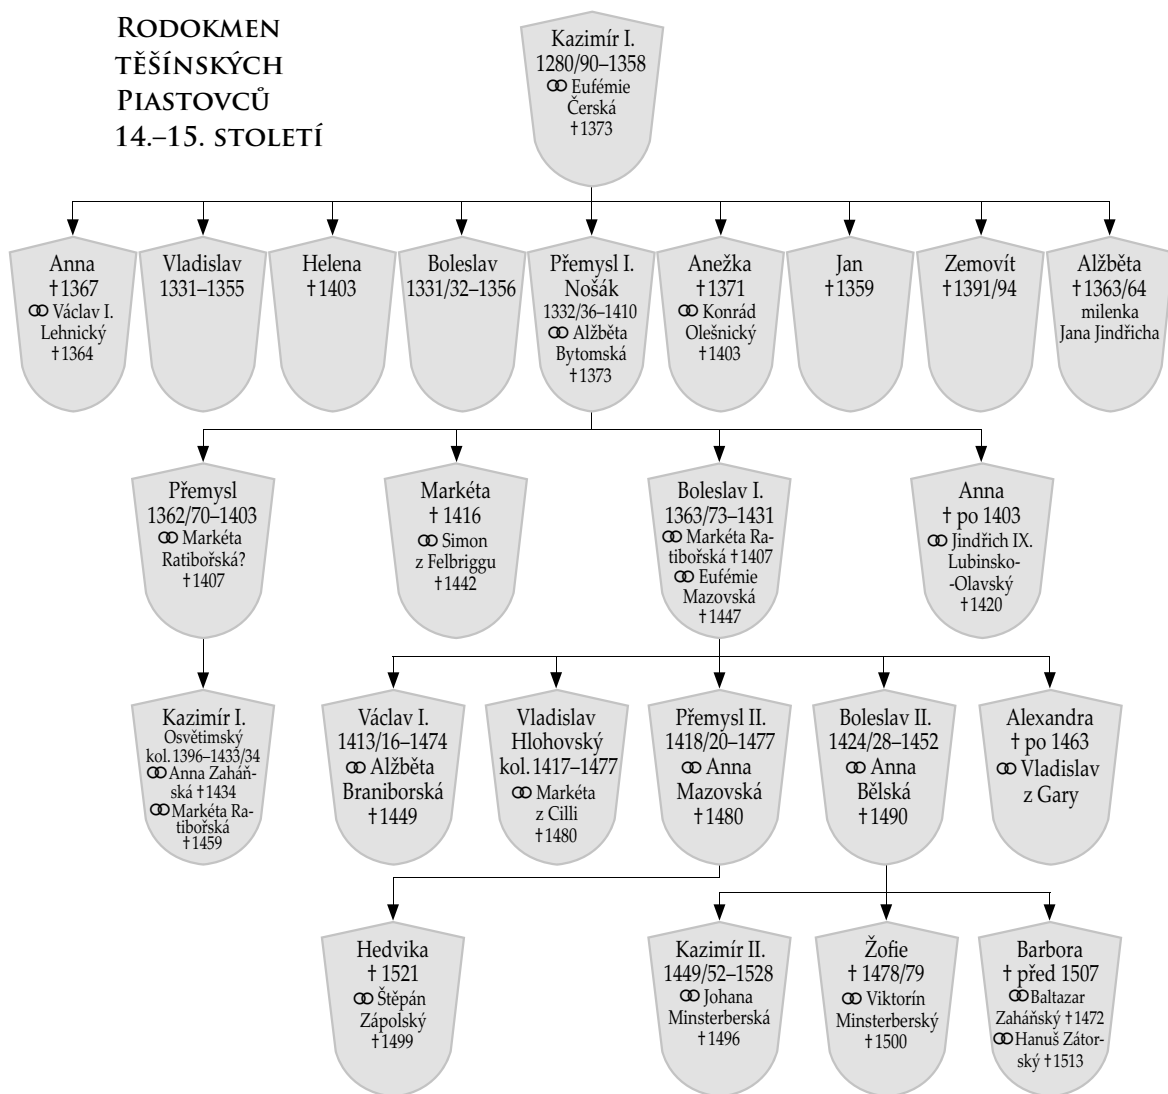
Rodokmen těšínských Piastovců 14.–15. století

Kazimír I.
1280/90–1358
ꝏ Eufémie Čerská
†1373

Anna
†1367
ꝏ Václav I. Lehnický
†1364

Vladislav
1331–1355

Helena
†1403

Boleslav
1331/32–1356

Přemysl I. Nošák
1332/36–1410
ꝏ Alžběta Bytomská
†1373

Anežka
†1371
ꝏ Konrád Olešnický
†1403

Jan
†1359

Zemovít
†1391/94

Alžběta
†1363/64
milenka Jana Jindřicha

Přemysl
1362/70–1403
ꝏ Markéta Ratibořská?
†1407

Markéta
† 1416
ꝏ Simon z Felbriggu
†1442

Boleslav I.
1363/73–1431
ꝏ Markéta Ratibořská †1407
ꝏ Eufémie Mazovská
†1447

Anna
† po 1403
ꝏ Jindřich IX. Lubinsko-Olavský
†1420

Kazimír I. Osvětimský
kol. 1396–1433/34
ꝏ Anna Zaháňská †1434
ꝏ Markéta Ratibořská
†1459

Václav I.
1413/16–1474
ꝏ Alžběta Braniborská
†1449

Vladislav Hlohovský
kol. 1417–1477
ꝏ Markéta z Cilli
†1480

Přemysl II.
1418/20–1477
ꝏ Anna Mazovská
†1480

Boleslav II.
1424/28–1452
ꝏ Anna Bělská
†1490

Alexandra
† po 1463
ꝏ Vladislav z Gary

Hedvika
† 1521
ꝏ Štěpán Zápolský
†1499

Kazimír II.
1449/52–1528
ꝏ Johana Minsterberská
†1496

Žofie
† 1478/79
ꝏ Viktorín Minsterberský
†1500

Barbora
† před 1507
ꝏ Baltazar Zaháňský †1472
ꝏ Hanuš Zátorský †1513